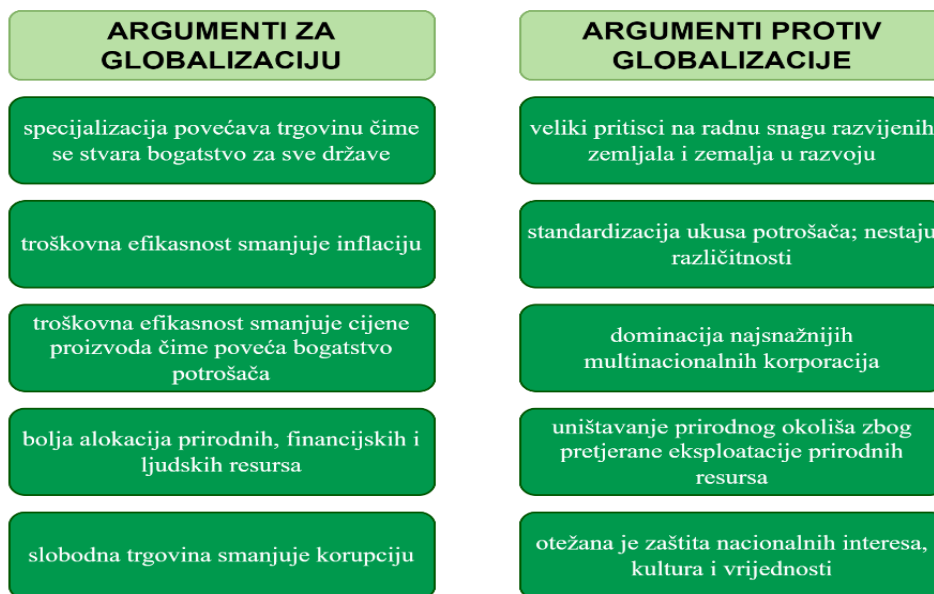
ARGUMENTI ZA GLOBALIZACIJU

specijalizacija povećava trgovinu čime se stvara bogatstvo za sve države

troškovna efikasnost smanjuje inflaciju

troškovna efikasnost smanjuje cijene proizvoda čime poveća bogatstvo potrošača

bolja alokacija prirodnih, financijskih i ljudskih resursa

slobodna trgovina smanjuje korupciju

ARGUMENTI PROTIV GLOBALIZACIJE

veliki pritisci na radnu snagu razvijenih zemljala i zemalja u razvoju

standardizacija ukusa potrošača; nestaju različitnosti

dominacija najsnažnijih multinacionalnih korporacija

uništavanje prirodnog okoliša zbog pretjerane eksploatacije prirodnih resursa

otežana je zaštita nacionalnih interesa, kultura i vrijednosti